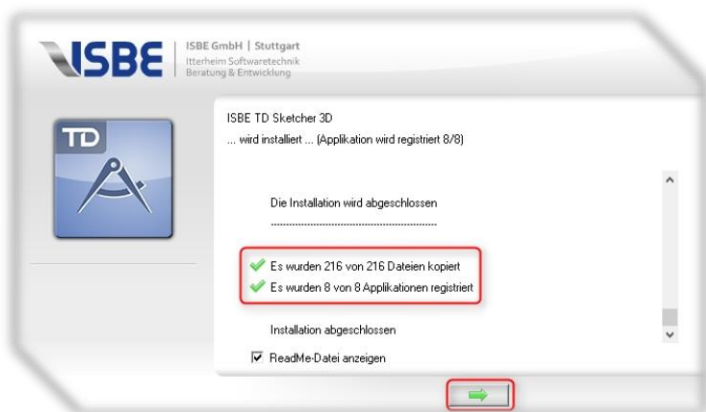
ISBE

ISBE GmbH | Stuttgart
Itterheim Softwaretechnik
Beratung & Entwicklung

TD

ISBE TD Sketcher 3D
... wird installiert ... (Applikation wird registriert 8/8)

Die Installation wird abgeschlossen
------------------------------------------------

Es wurden 216 von 216 Dateien kopiert
Es wurden 8 von 8 Applikationen registriert

Installation abgeschlossen

ReadMe-Datei anzeigen